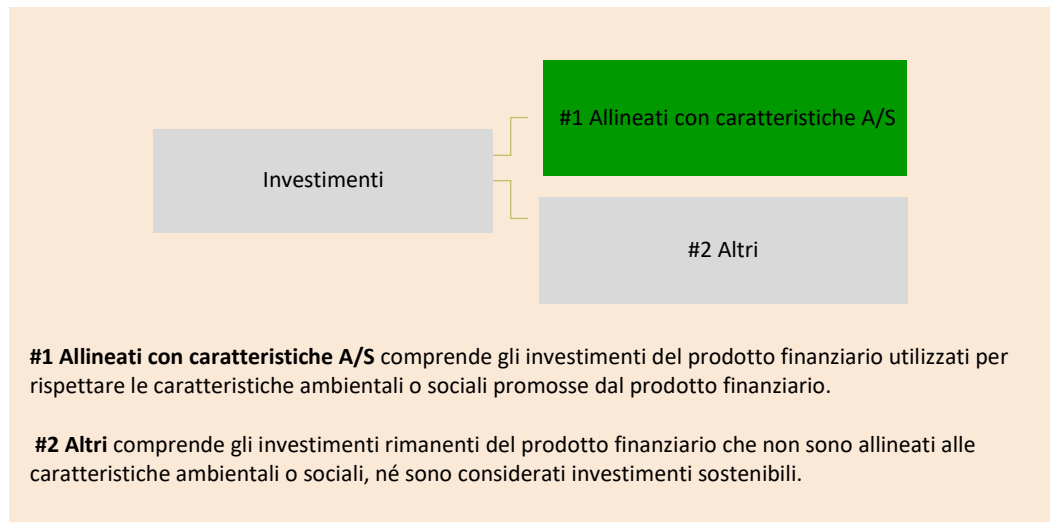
#1 Allineati con caratteristiche A/S

Investimenti

#2 Altri

**#1 Allineati con caratteristiche A/S** comprende gli investimenti del prodotto finanziario utilizzati per rispettare le caratteristiche ambientali o sociali promosse dal prodotto finanziario.

**#2 Altri** comprende gli investimenti rimanenti del prodotto finanziario che non sono allineati alle caratteristiche ambientali o sociali, né sono considerati investimenti sostenibili.